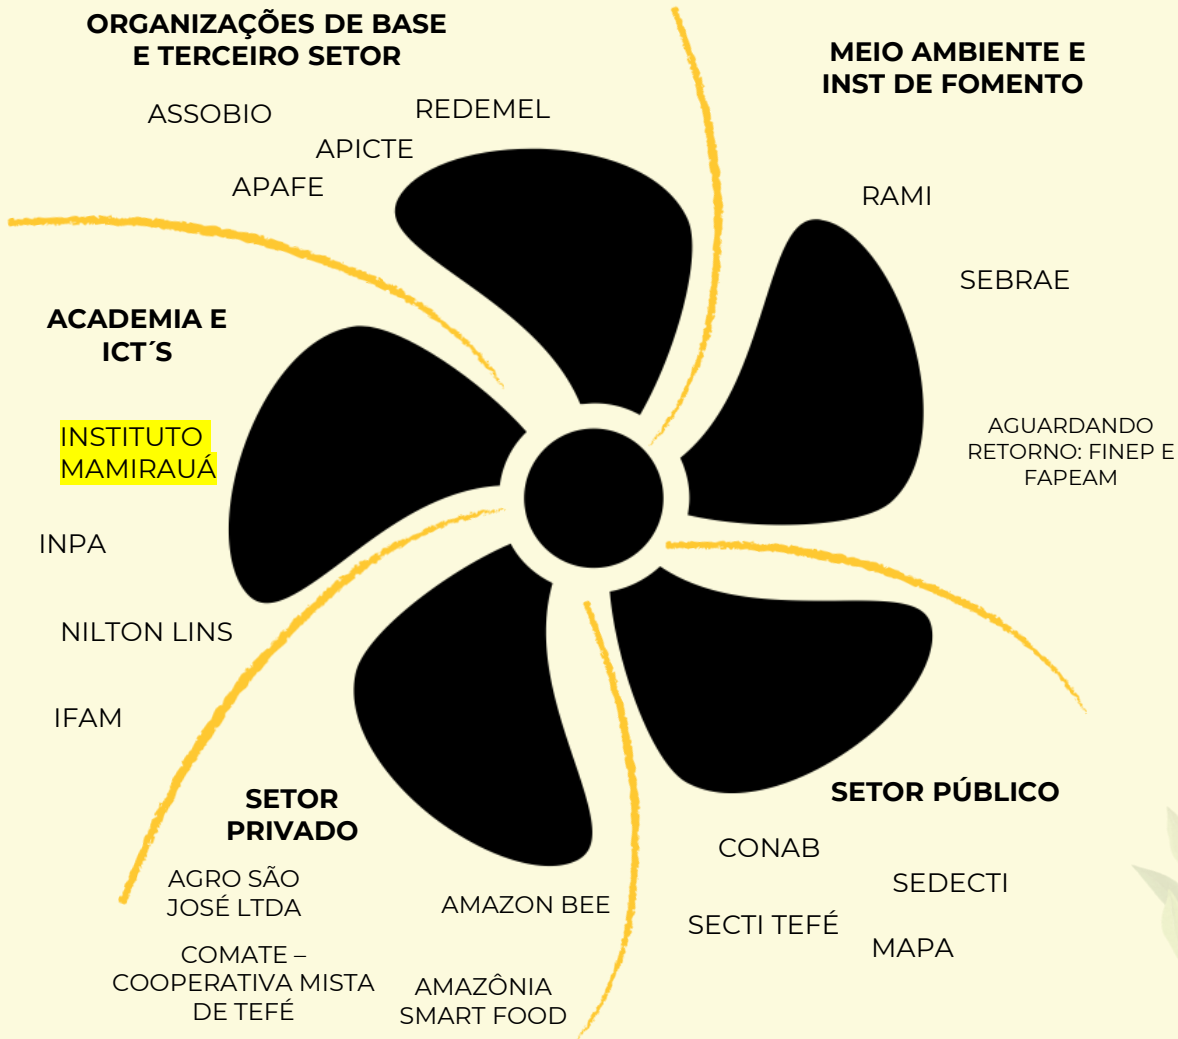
ORGANIZAÇÕES DE BASE E TERCEIRO SETOR

ASSOBIO

REDEMEL

APICTE

APAFE

MEIO AMBIENTE E INST DE FOMENTO

RAMI

SEBRAE

AGUARDANDO RETORNO: FINEP E FAPEAM

ACADEMIA E ICT´S

INSTITUTO MAMIRAUÁ

INPA

NILTON LINS

IFAM

SETOR PRIVADO

AGRO SÃO JOSÉ LTDA

COMATE – COOPERATIVA MISTA DE TEFÉ

AMAZON BEE

AMAZÔNIA SMART FOOD

SETOR PÚBLICO

CONAB

SEDECTI

SECTI TEFÉ

MAPA